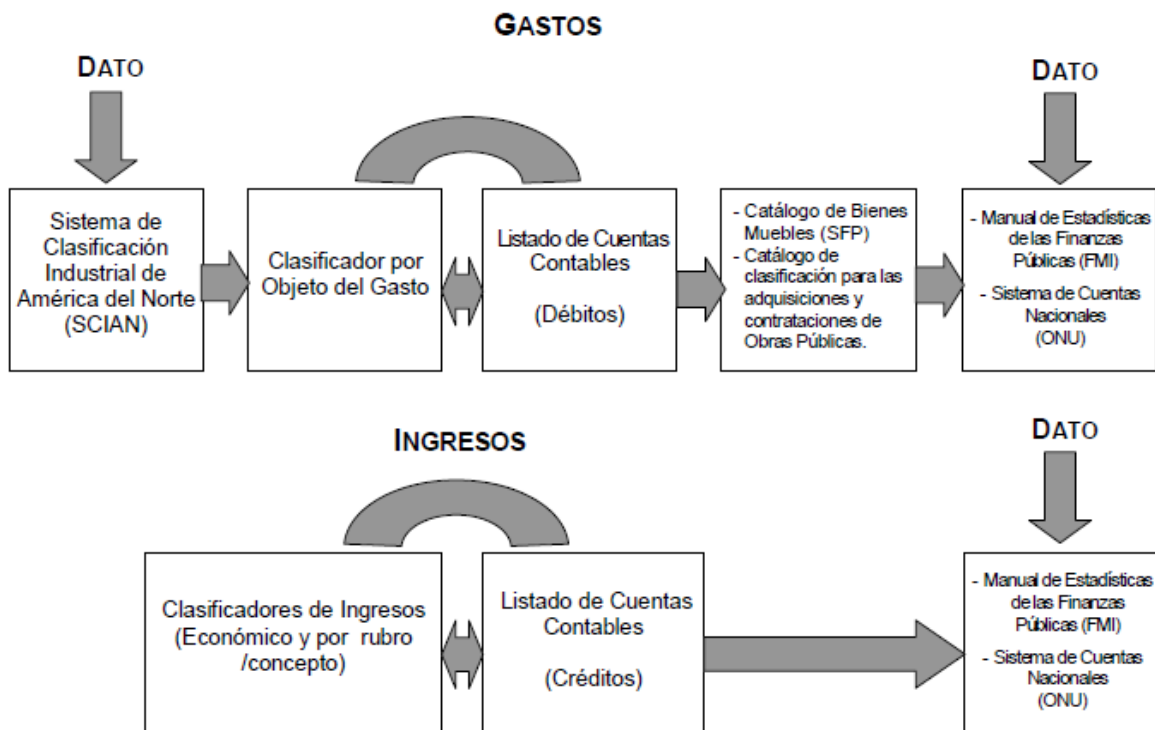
GASTOS

DATO

DATO

Sistema de Clasificación Industrial de América del Norte (SCIAN)

Clasificador por Objeto del Gasto

Listado de Cuentas Contables

(Débitos)

- Catálogo de Bienes Muebles (SFP)
- Catálogo de clasificación para las adquisiciones y contrataciones de Obras Públicas.

- Manual de Estadísticas de las Finanzas Públicas (FMI)
- Sistema de Cuentas Nacionales (ONU)

INGRESOS

DATO

Clasificadores de Ingresos (Económico y por rubro /concepto)

Listado de Cuentas Contables

(Créditos)

- Manual de Estadísticas de las Finanzas Públicas (FMI)
- Sistema de Cuentas Nacionales (ONU)